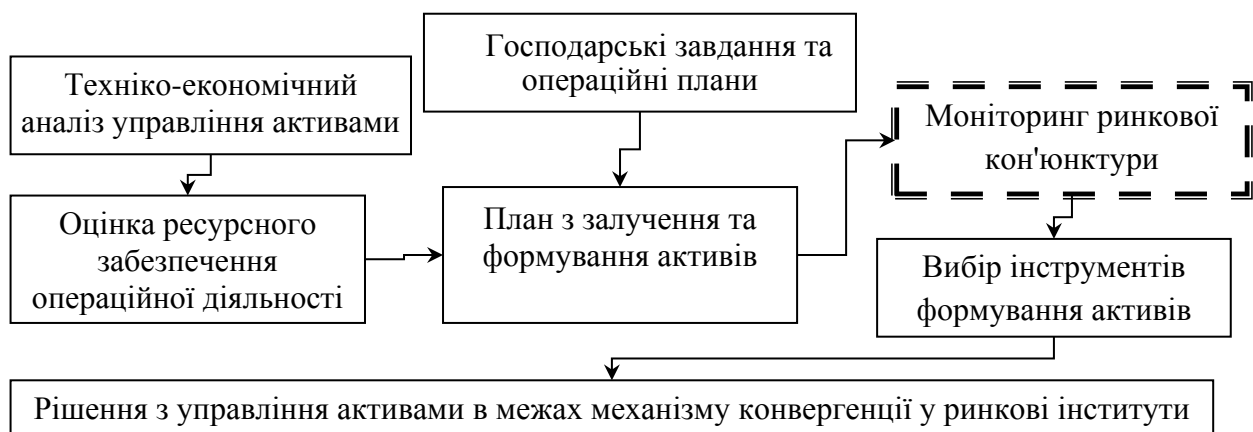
Господарські завдання та операційні плани

Техніко-економічний аналіз управління активами

Моніторинг ринкової кон'юнктури

Оцінка ресурсного забезпечення операційної діяльності

План з залучення та формування активів

Вибір інструментів формування активів

Рішення з управління активами в межах механізму конвергенції у ринкові інститути